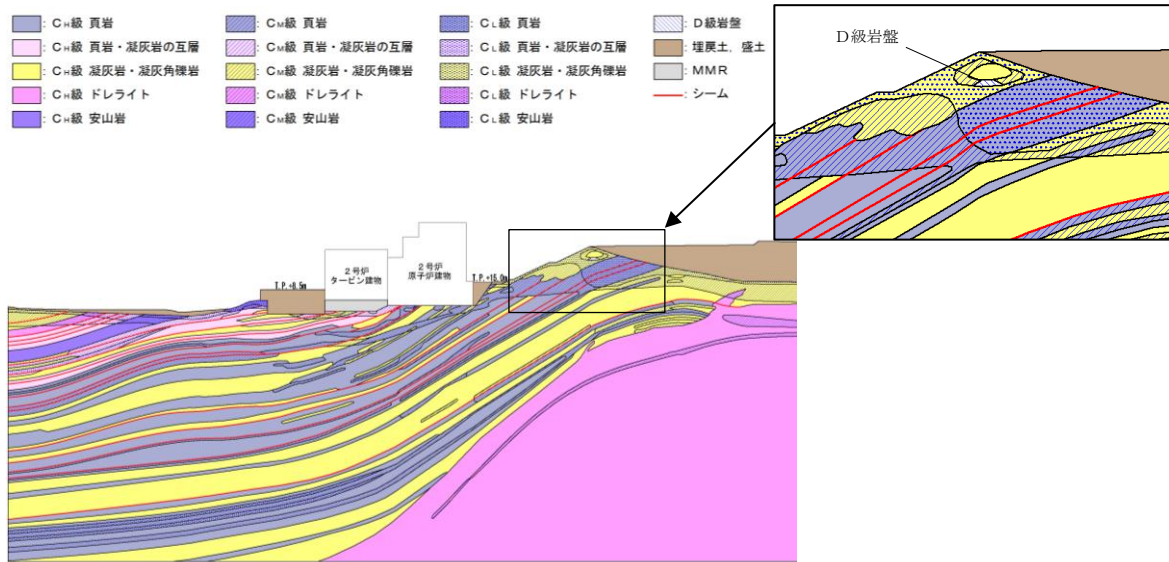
: $C_H$級 頁岩
: $C_H$級 頁岩・凝灰岩の互層
: $C_H$級 凝灰岩・凝灰角礫岩
: $C_H$級 ドレライト
: $C_H$級 安山岩

: $C_M$級 頁岩
: $C_M$級 頁岩・凝灰岩の互層
: $C_M$級 凝灰岩・凝灰角礫岩
: $C_M$級 ドレライト
: $C_M$級 安山岩

: $C_L$級 頁岩
: $C_L$級 頁岩・凝灰岩の互層
: $C_L$級 凝灰岩・凝灰角礫岩
: $C_L$級 ドレライト
: $C_L$級 安山岩

: D級岩盤
: 埋戻土、盛土
: MMR
: シーム

D級岩盤

T.P.+8.5m
2号炉 タービン建物
2号炉 原子炉建物
T.P.+15.0m